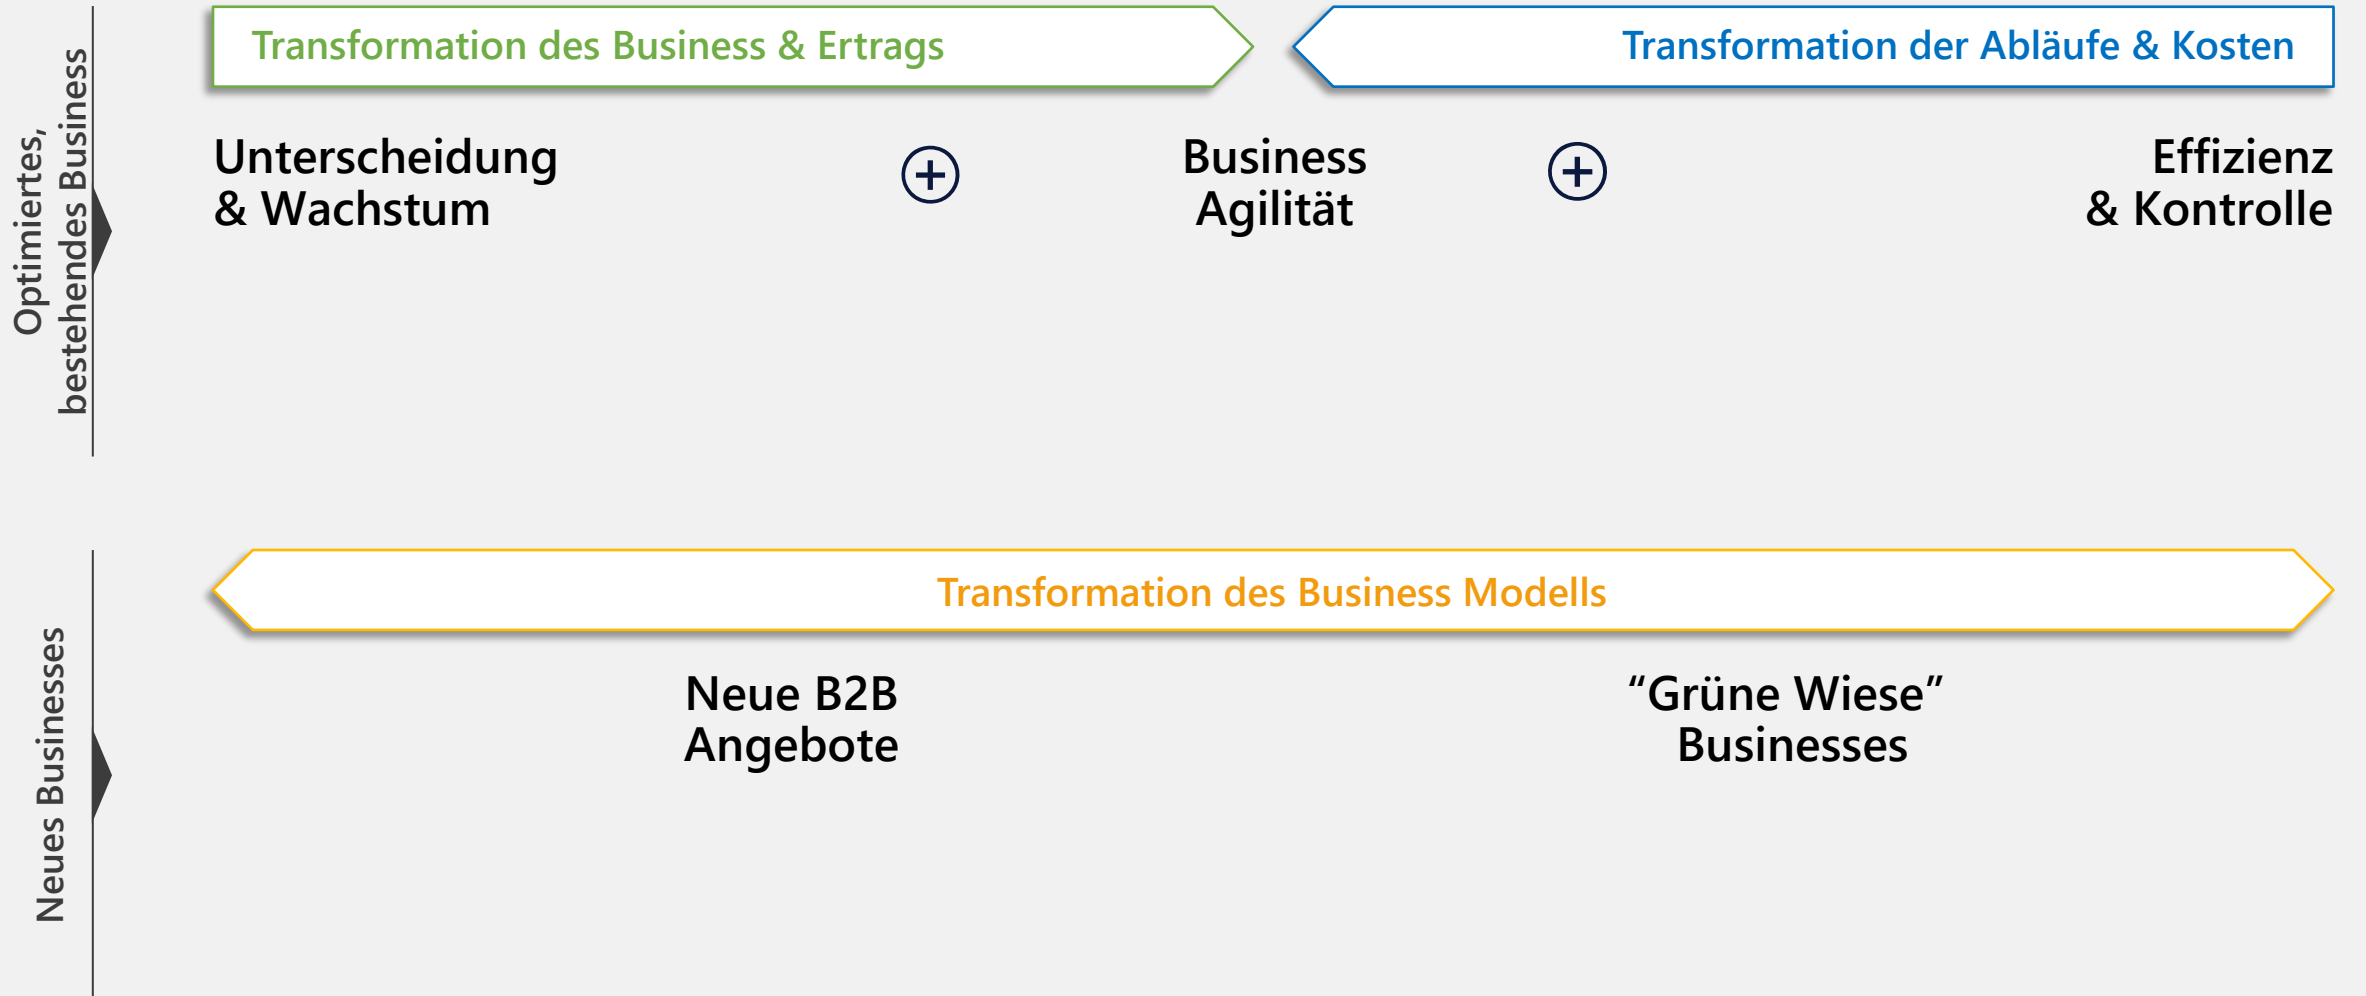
Optimiertes, bestehendes Business

Transformation des Business & Ertrags

Transformation der Abläufe & Kosten

Unterscheidung & Wachstum

Business Agilität

Effizienz & Kontrolle

Neues Businesses

Transformation des Business Modells

Neue B2B Angebote

“Grüne Wiese” Businesses